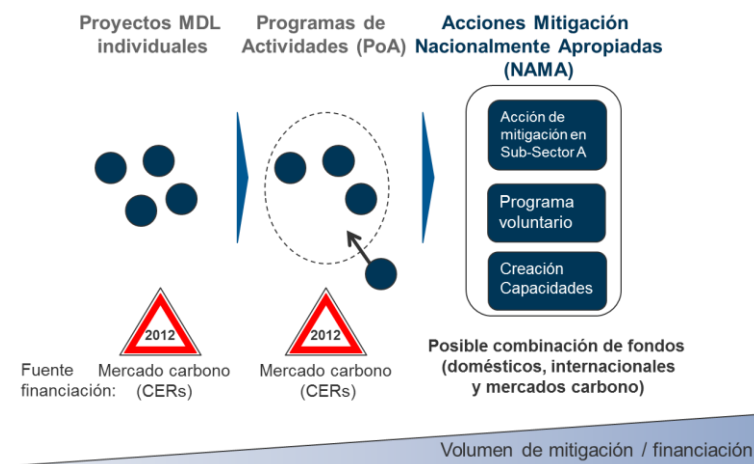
Proyectos MDL individuales

Programas de Actividades (PoA)

Acciones Mitigación Nacionalmente Apropiadas (NAMA)

Acción de mitigación en Sub-Sector A

Programa voluntario

Creación Capacidades

2012

2012

Fuente financiación:

Mercado carbono (CERs)

Mercado carbono (CERs)

Posible combinación de fondos (domésticos, internacionales y mercados carbono)

Volumen de mitigación / financiación